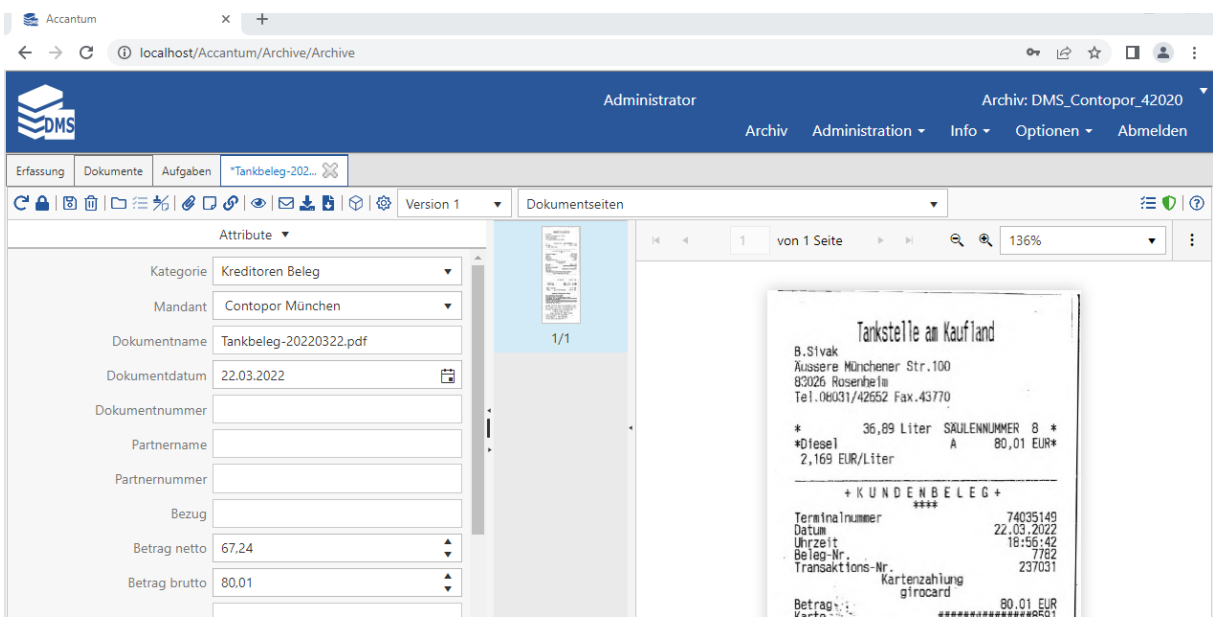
Accantum
localhost/Accantum/Archive/Archive

DMS
Administrator
Archiv: DMS_Contopor_42020
Archiv Administration Info Optionen Abmelden

Erfassung Dokumente Aufgaben *Tankbeleg-202...

Version 1
Dokumentseiten

Attribute
Kategorie Kreditoren Beleg
Mandant Contopor München
Dokumentname Tankbeleg-20220322.pdf
Dokumentdatum 22.03.2022
Dokumentnummer
Partnername
Partnernummer
Bezug
Betrag netto 67,24
Betrag brutto 80.01

1/1

1 von 1 Seite 136%

Tankstelle am Kaufland
B.Sivak
Äussere Münchener Str.100
83026 Rosenheim
Tel.08031/42652 Fax.43770

* 36,89 Liter SÄULENNUMMER 8 *
*Diesel A 80,01 EUR*
2,169 EUR/Liter

+KUNDENBELEG+
****
Terminalnummer 74035149
Datum 22.03.2022
Uhrzeit 18:56:42
Beleg-Nr. 7782
Transaktions-Nr. 237031
Kartenzahlung
girocard
Betrag 80,01 EUR
Karte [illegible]